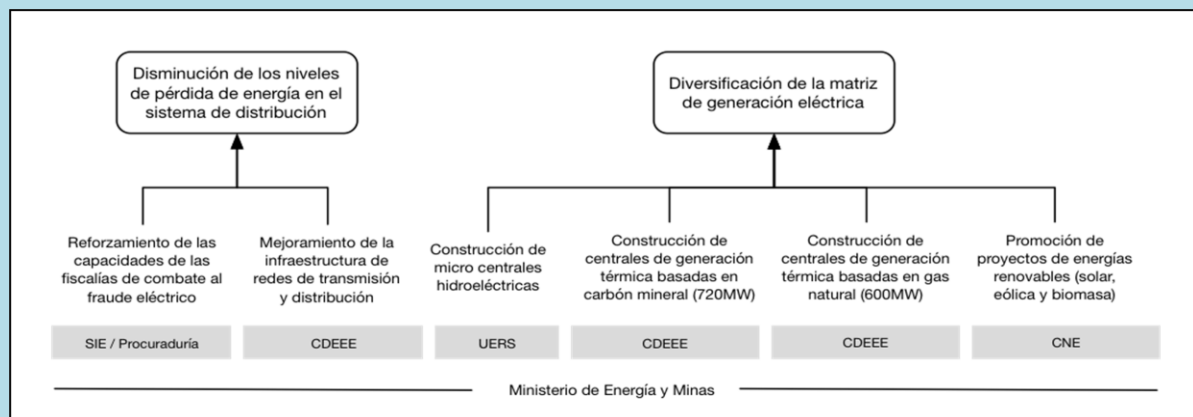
Disminución de los niveles de pérdida de energía en el sistema de distribución

Diversificación de la matriz de generación eléctrica

Reforzamiento de las capacidades de las fiscalías de combate al fraude eléctrico

Mejoramiento de la infraestructura de redes de transmisión y distribución

Construcción de micro centrales hidroeléctricas

Construcción de centrales de generación térmica basadas en carbón mineral (720MW)

Construcción de centrales de generación térmica basadas en gas natural (600MW)

Promoción de proyectos de energías renovables (solar, eólica y biomasa)

SIE / Procuraduría

CDEEE

UERS

CDEEE

CDEEE

CNE

Ministerio de Energía y Minas